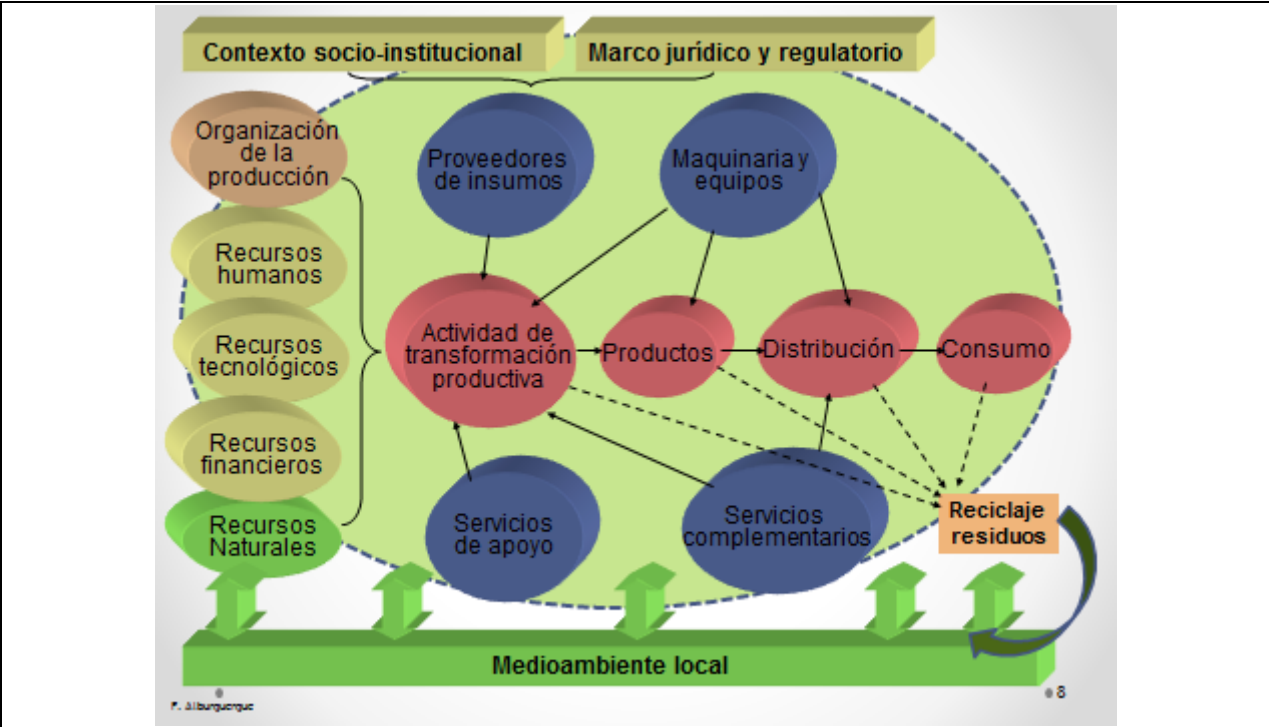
Contexto socio-institucional

Marco jurídico y regulatorio

Organización de la producción

Recursos humanos

Recursos tecnológicos

Recursos financieros

Recursos Naturales

Proveedores de insumos

Maquinaria y equipos

Actividad de transformación productiva

Productos

Distribución

Consumo

Servicios de apoyo

Servicios complementarios

Reciclaje residuos

Medioambiente local

F. Alburquerque

8